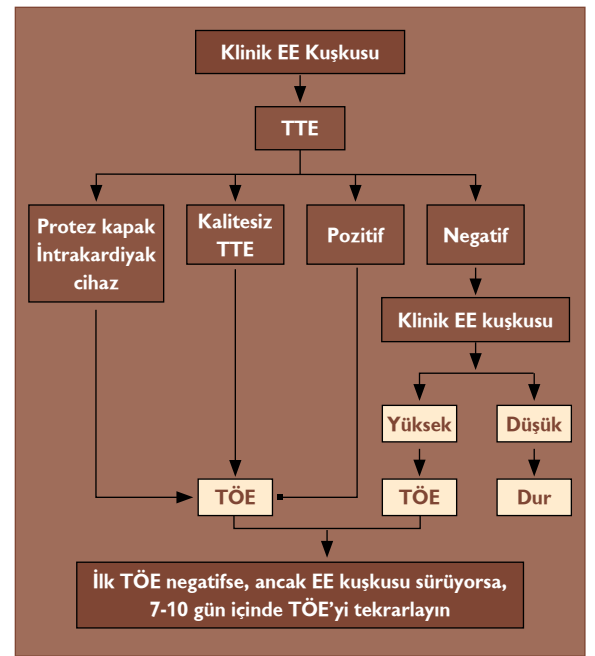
Klinik EE Kuşkusu

TTE

Protez kapak İntrakardiyak cihaz

Kalitesiz TTE

Pozitif

Negatif

Klinik EE kuşkusu

Yüksek

Düşük

TÖE

TÖE

Dur

İlk TÖE negatifse, ancak EE kuşkusu sürüyorsa, 7-10 gün içinde TÖE'yi tekrarlayın